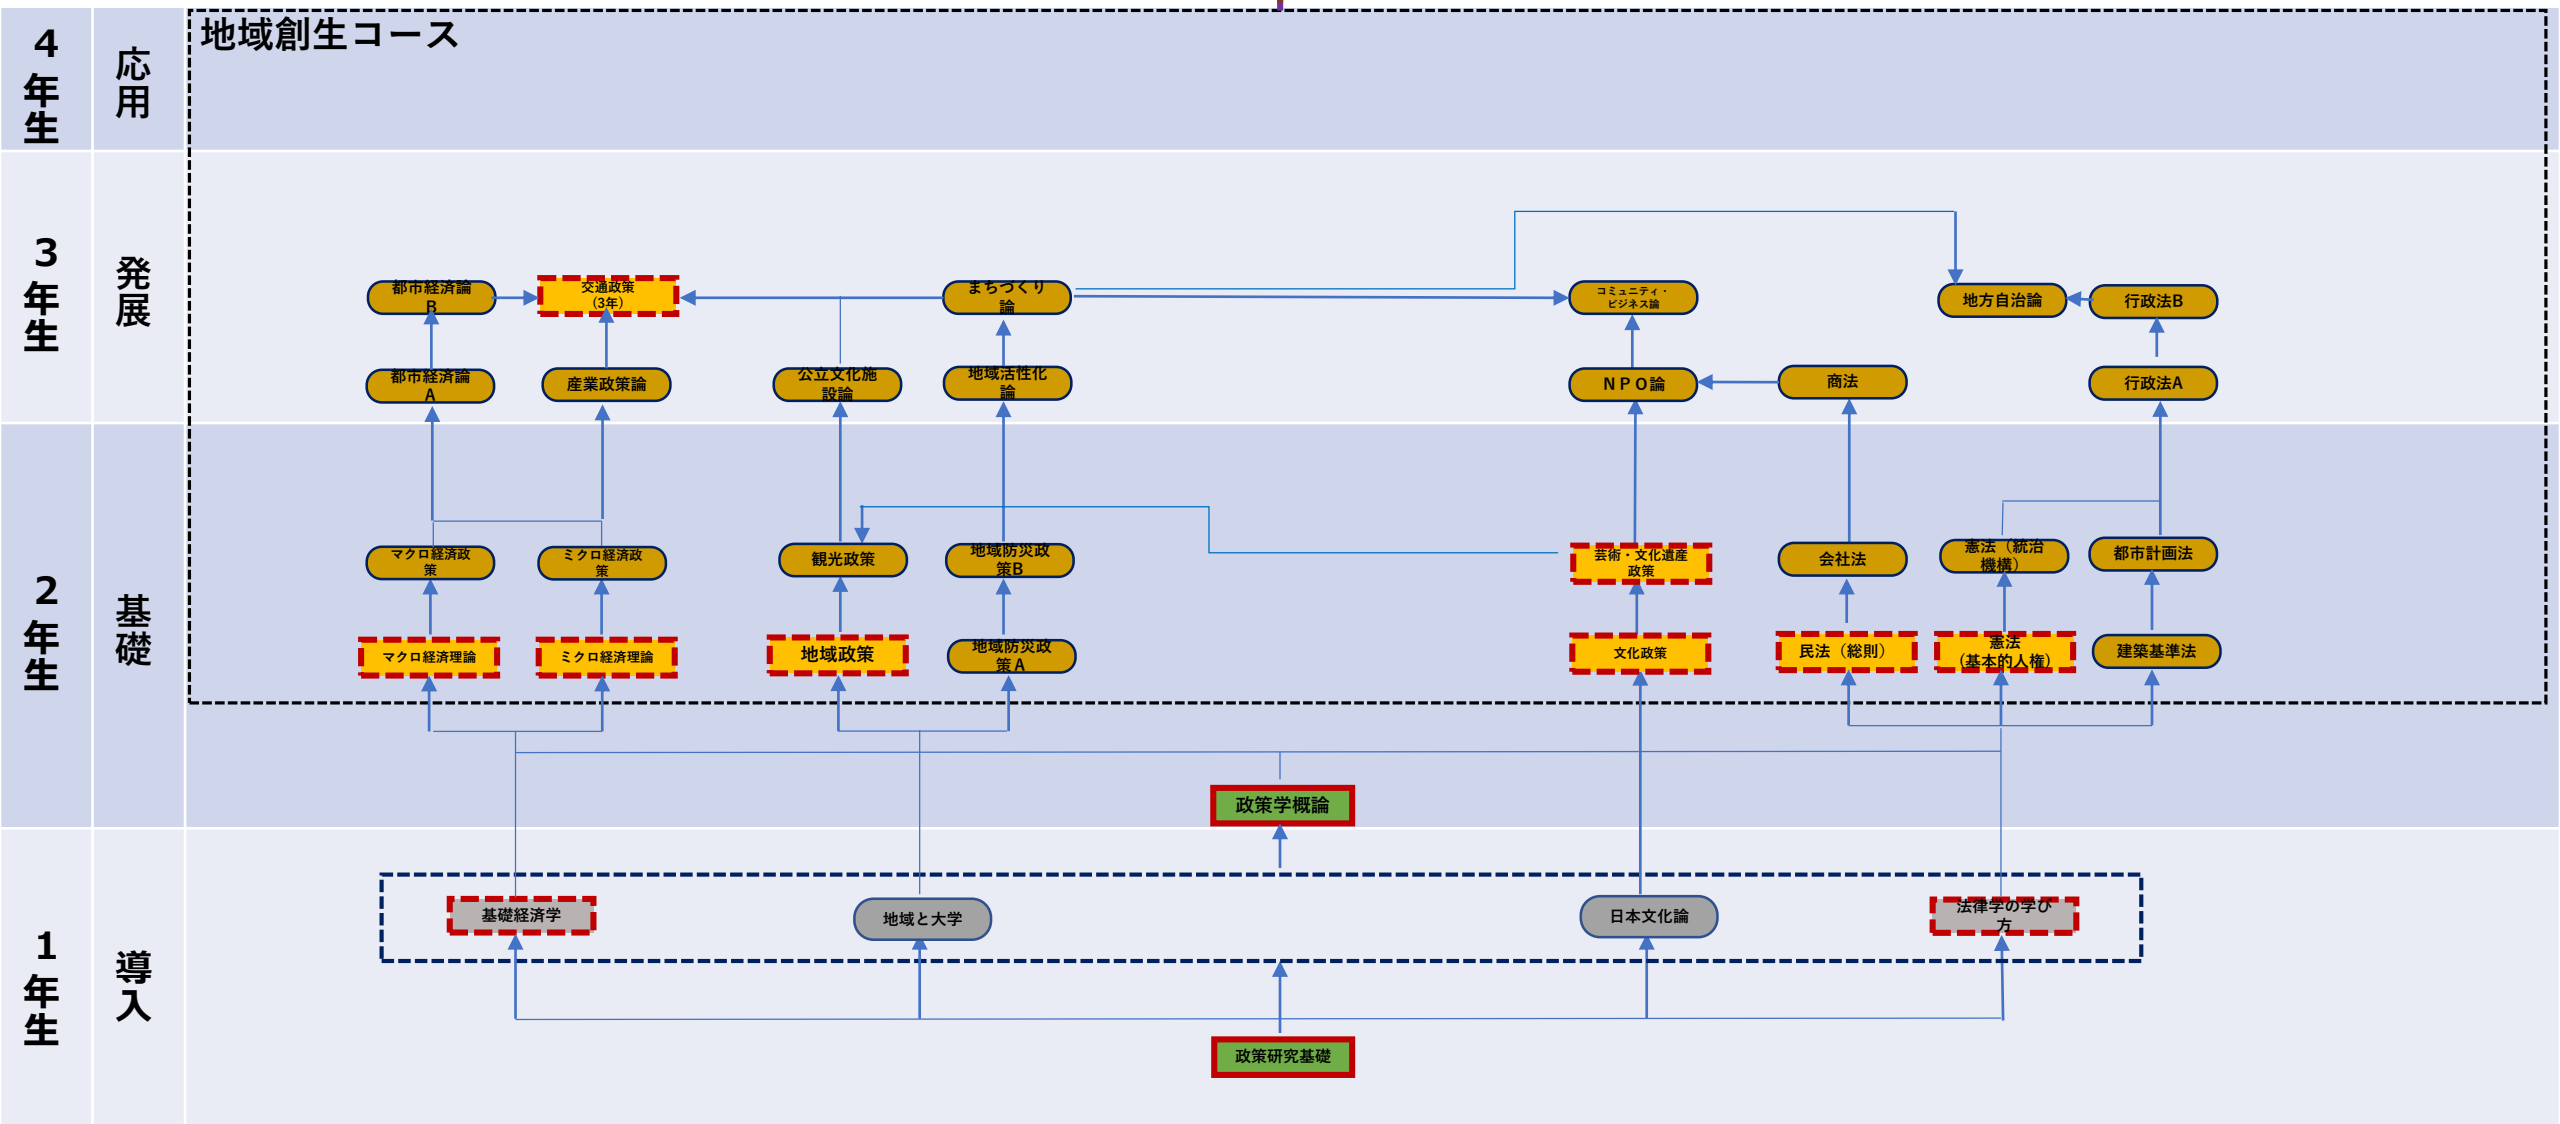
4年生 応用

地域創生コース

3年生 発展

都市経済論B
交通政策（3年）
まちづくり論
コミュニティ・ビジネス論
地方自治論
行政法B
都市経済論A
産業政策論
公立文化施設論
地域活性化論
NPO論
商法
行政法A

2年生 基礎

マクロ経済政策
ミクロ経済政策
観光政策
地域防災政策B
芸術・文化遺産政策
会社法
憲法（統治機構）
都市計画法
マクロ経済理論
ミクロ経済理論
地域政策
地域防災政策A
文化政策
民法（総則）
憲法（基本的人権）
建築基準法

政策学概論

1年生 導入

基礎経済学
地域と大学
日本文化論
法律学の学び方

政策研究基礎